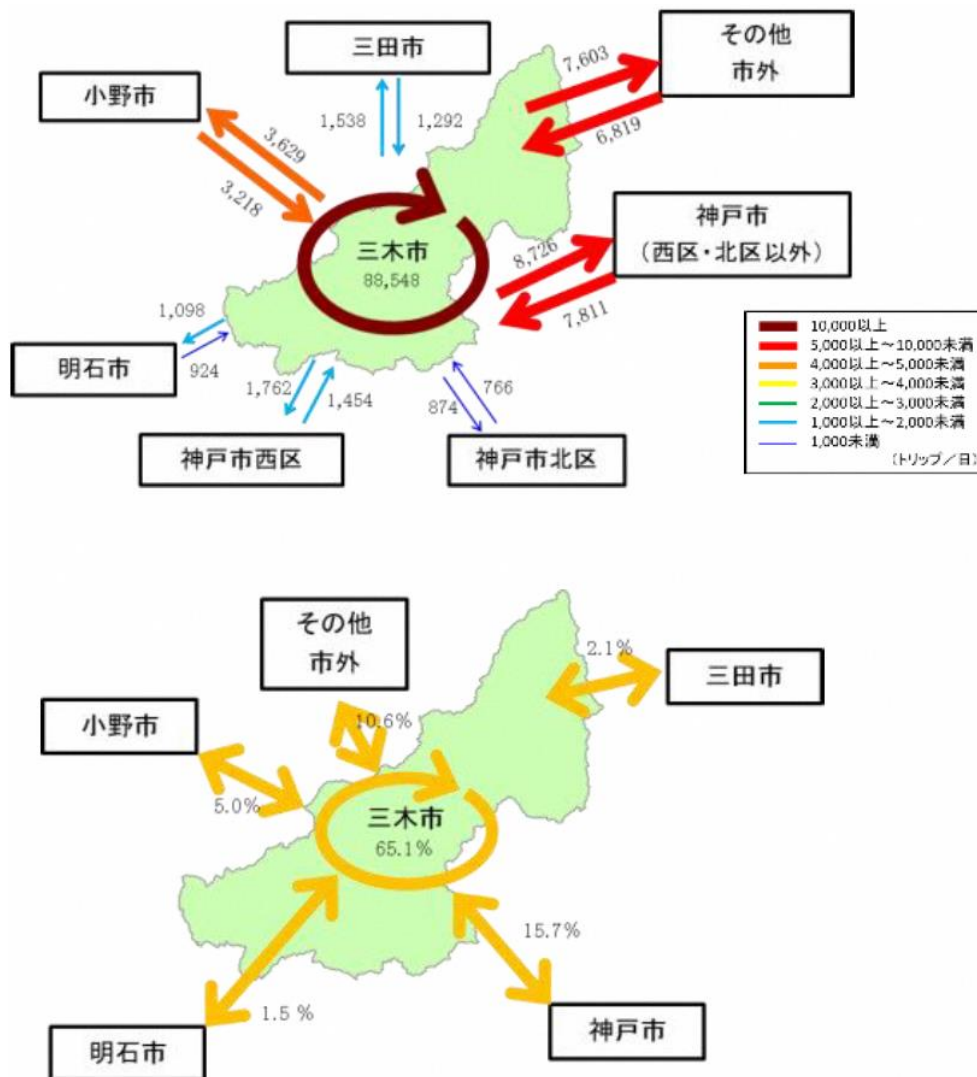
三田市

その他
市外

小野市

1,538

1,292

7,603

6,819

3,629

3,218

三木市
88,548

神戸市
（西区・北区以外）

8,726

7,811

1,098

明石市

924

1,762

1,454

874

766

神戸市西区

神戸市北区

10,000以上
5,000以上～10,000未満
4,000以上～5,000未満
3,000以上～4,000未満
2,000以上～3,000未満
1,000以上～2,000未満
1,000未満
（トリップ／日）

その他
市外

2.1%

三田市

小野市

10.6%

5.0%

三木市
65.1%

15.7%

1.5 %

明石市

神戸市